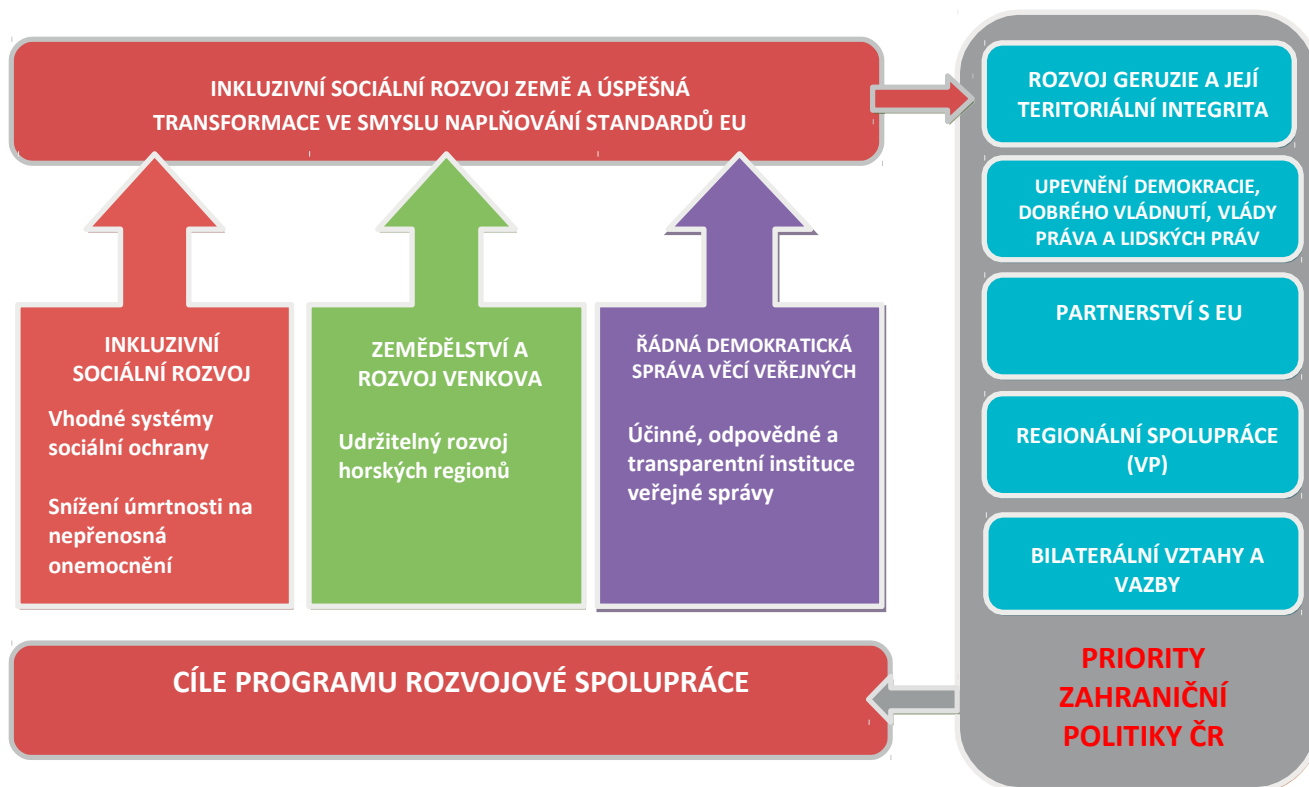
INKLUZIVNÍ SOCIÁLNÍ ROZVOJ ZEMĚ A ÚSPĚŠNÁ TRANSFORMACE VE SMYSLU NAPLŇOVÁNÍ STANDARDŮ EU

INKLUZIVNÍ SOCIÁLNÍ ROZVOJ

Vhodné systémy sociální ochrany

Snížení úmrtnosti na nepřenosná onemocnění

ZEMĚDĚLSTVÍ A ROZVOJ VENKOVA

Udržitelný rozvoj horských regionů

ŘÁDNÁ DEMOKRATICKÁ SPRÁVA VĚCÍ VEŘEJNÝCH

Účinné, odpovědné a transparentní instituce veřejné správy

ROZVOJ GERUZIE A JEJÍ TERITORIÁLNÍ INTEGRITA

UPEVNĚNÍ DEMOKRACIE, DOBRÉHO VLÁDNUTÍ, VLÁDY PRÁVA A LIDSKÝCH PRÁV

PARTNERSTVÍ S EU

REGIONÁLNÍ SPOLUPRÁCE (VP)

BILATERÁLNÍ VZTAHY A VAZBY

CÍLE PROGRAMU ROZVOJOVÉ SPOLUPRÁCE

PRIORITY ZAHRANIČNÍ POLITIKY ČR